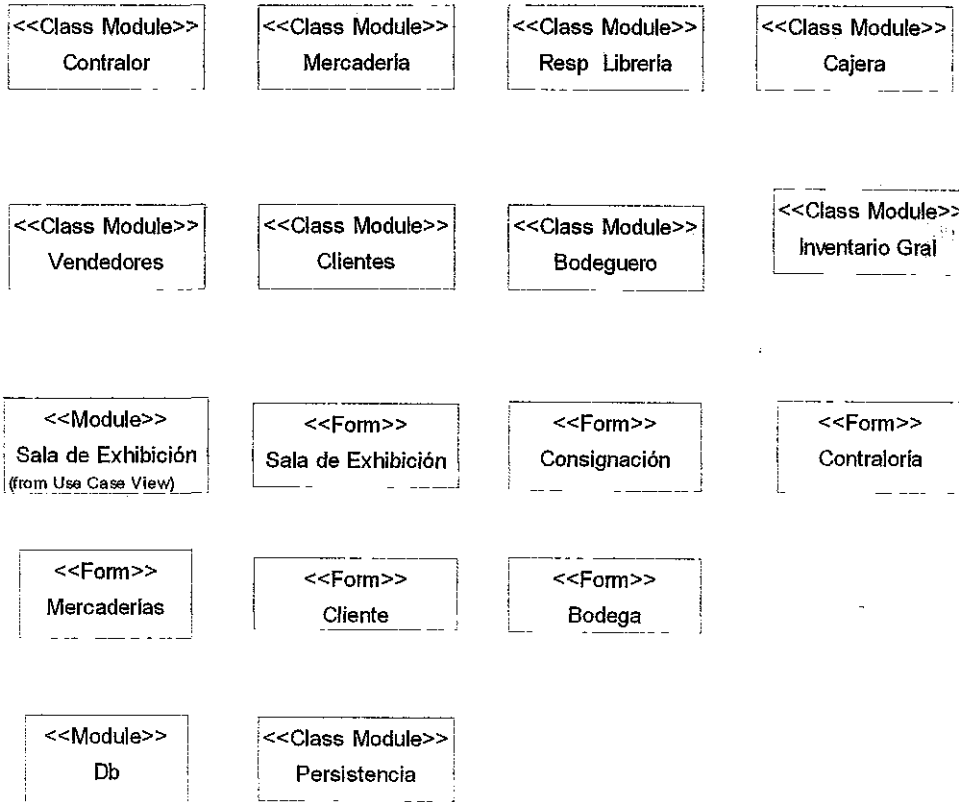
<<Class Module>>
Contralor

<<Class Module>>
Mercaderia

<<Class Module>>
Resp Libreria

<<Class Module>>
Cajera

<<Class Module>>
Vendedores

<<Class Module>>
Clientes

<<Class Module>>
Bodeguero

<<Class Module>>
Inventario Gral

<<Module>>
Sala de Exhibición
(from Use Case View)

<<Form>>
Sala de Exhibición

<<Form>>
Consignación

<<Form>>
Contraloría

<<Form>>
Mercaderias

<<Form>>
Cliente

<<Form>>
Bodega

<<Module>>
Db

<<Class Module>>
Persistencia